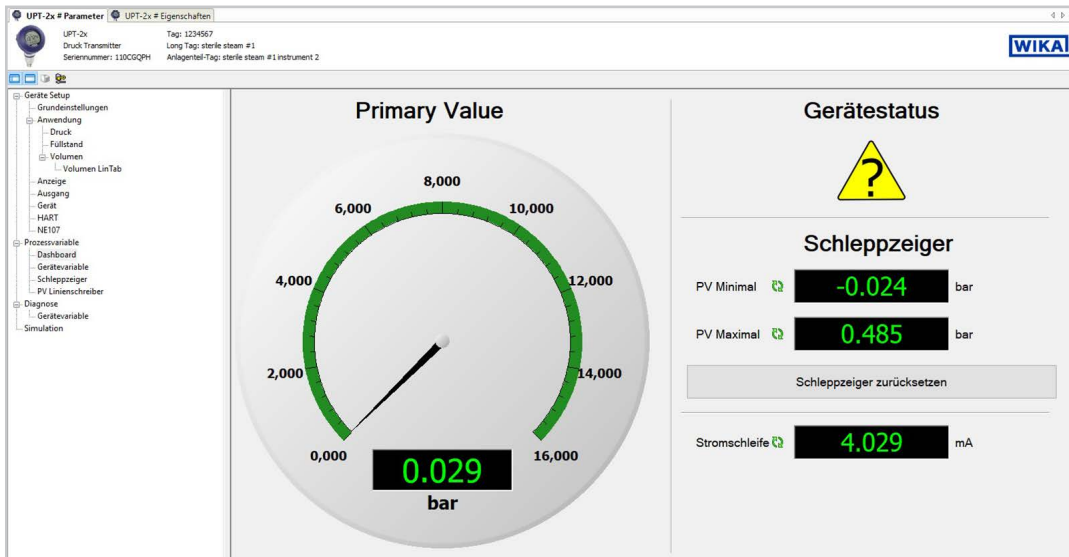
UPT-2x # Parameter | UPT-2x # Eigenschaften

UPT-2x
Druck Transmitter
Seriennummer: 110CGQPH

Tag: 1234567
Long Tag: sterile steam #1
Anlagenteil-Tag: sterile steam #1 instrument 2

WIKA

Geräte Setup
Grundeinstellungen
Anwendung
Druck
Füllstand
Volumen
Volumen LinTab
Anzeige
Ausgang
Gerät
HART
NE107
Prozessvariable
Dashboard
Gerätevariable
Schleppzeiger
PV Linienschreiber
Diagnose
Gerätevariable
Simulation

Primary Value

8,000
6,000
10,000
4,000
12,000
2,000
14,000
0,000
16,000
0.029
bar

Gerätestatus

?

Schleppzeiger

PV Minimal -0.024 bar

PV Maximal 0.485 bar

Schleppzeiger zurücksetzen

Stromschleife 4.029 mA